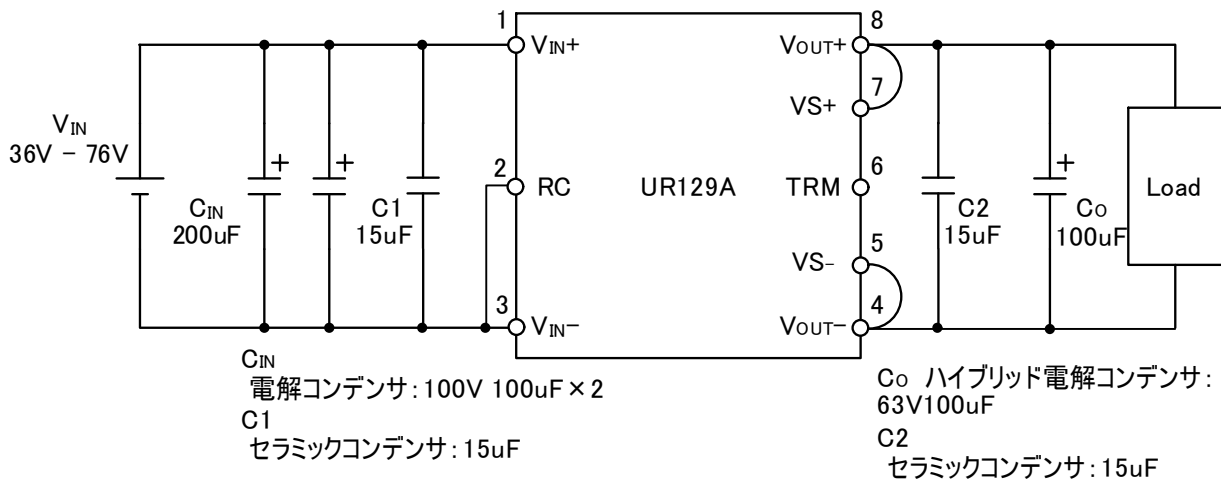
$V_{IN}$
36V − 76V

$C_{IN}$
200uF

C1
15uF

1
$V_{IN}+$

2
RC

3
$V_{IN}-$

UR129A

8
$V_{OUT}+$

7
VS+

6
TRM

5
VS-

4
$V_{OUT}-$

C2
15uF

$C_O$
100uF

Load

$C_{IN}$
電解コンデンサ：100V 100uF×2
C1
セラミックコンデンサ：15uF

$C_O$ ハイブリッド電解コンデンサ：63V100uF
C2
セラミックコンデンサ：15uF